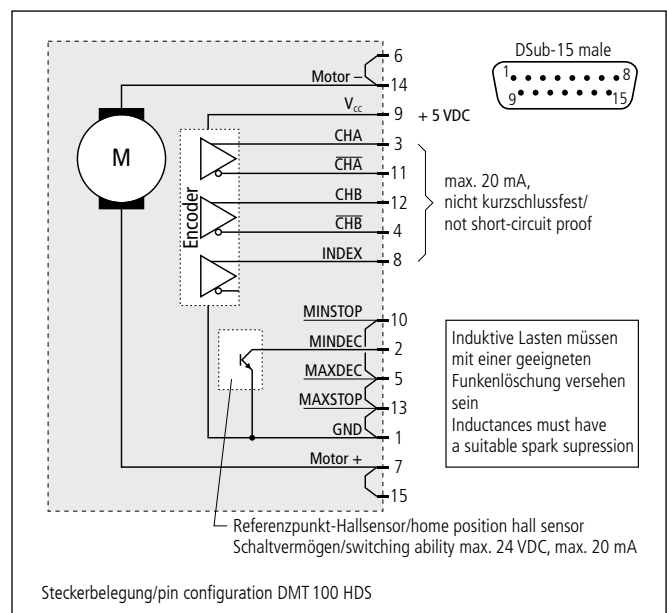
DSub-15 male

1 8 9 15

M

Encoder

6
Motor – 14
$V_{cc}$ 9 + 5 VDC
CHA 3
$\overline{CHA}$ 11
CHB 12
$\overline{CHB}$ 4
INDEX 8

max. 20 mA, nicht kurzschlussfest/ not short-circuit proof

$\overline{MINSTOP}$ 10
MINDEC 2
$\overline{MAXDEC}$ 5
$\overline{MAXSTOP}$ 13
GND 1
Motor + 7
15

Induktive Lasten müssen mit einer geeigneten Funkenlöschung versehen sein
Inductances must have a suitable spark supression

Referenzpunkt-Hallsensor/home position hall sensor
Schaltvermögen/switching ability max. 24 VDC, max. 20 mA

Steckerbelegung/pin configuration DMT 100 HDS